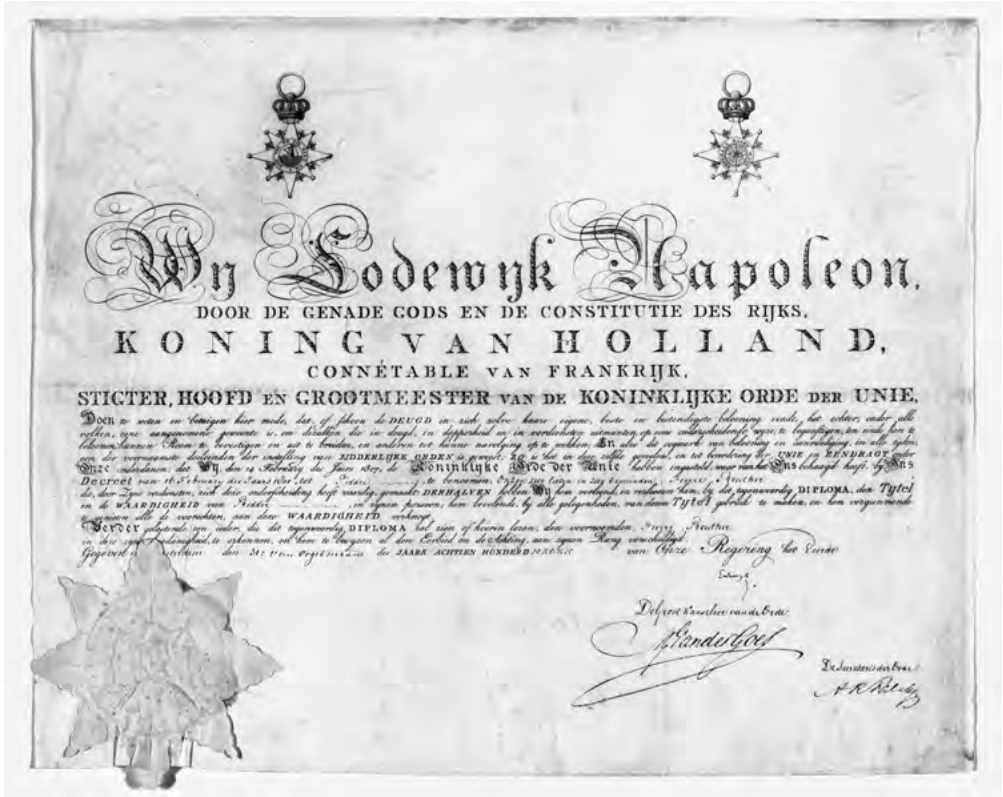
Wy Lodewyk Napoleon,
DOOR DE GENADE GODS EN DE CONSTITUTIE DES RIJKS,
KONING VAN HOLLAND,
CONNÉTABLE VAN FRANKRIJK,
STICHTER, HOOFD EN GROOTMEESTER VAN DE KONINKLIJKE ORDE DER UNIE,

Doen te weten en betuigen hier mede, dat, of schoon de DEUGD in zich zelve haare eigene, beste en buitendigste belooning vindt, het edoch, onder alle volken, eene aangenomen gewoonte is, om diegeenen die in deugd, in dapperheid en in verdiensten uitmunten, op eene onderscheidende wyze, te begunstigen, ten einde hen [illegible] Roem te bevestigen en uit te breiden, en anderen tot hunne navolging op te wekken. En alzo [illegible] van belooning en aanmoediging, in alle tyden, een der voornaamste drijfveeren der instelling van RIDDERLIJKE ORDEN is geweest, Zo is het in deze zelfde gevoelens, en tot bevordering der UNIE en EENDRAGT onder Onze onderdanen, dat Wy, den 12 February des Jaars 1807, de Koninklyke Orde der Unie hebben ingesteld, waar van het Ons behaagd heeft, by Ons Decreet van 16 February des Jaars 1807, tot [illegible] te benoemen, Onzen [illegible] Teyes Arntten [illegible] die, door Zyne verdiensten, zich deze onderscheiding heeft waardig gemaakt. DENHALVEN hebben Wy hem verleend, en verleenen hem, by dit tegenwoordig DIPLOMA, den Tytel en de WAARDIGHEID van Ridder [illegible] om, in eigen persoon, hem te veroorloven, by alle gelegenheden, van deezen Tytel gebruik te maken, en hem vergunnende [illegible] alle de voorregten, aan deze WAARDIGHEID verknogt.
Verder gelastende een ieder, die dit tegenwoordig DIPLOMA zal zien of hooren leezen, den voornoemden Teyes Arntten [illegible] in deze zyne Hoedanigheid, te erkennen, ook hem te bewyzen al den Eerbied en de Achting, aan zynen Rang verschuldigd.
Gegeven te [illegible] den 31e van September des JAARS ACHTIEN HONDERD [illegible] van Onze Regering het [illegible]

Lodewyk

De Groot Kanselier van de Orde
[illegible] Vander Goes

De Secretaris der Orde
A R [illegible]